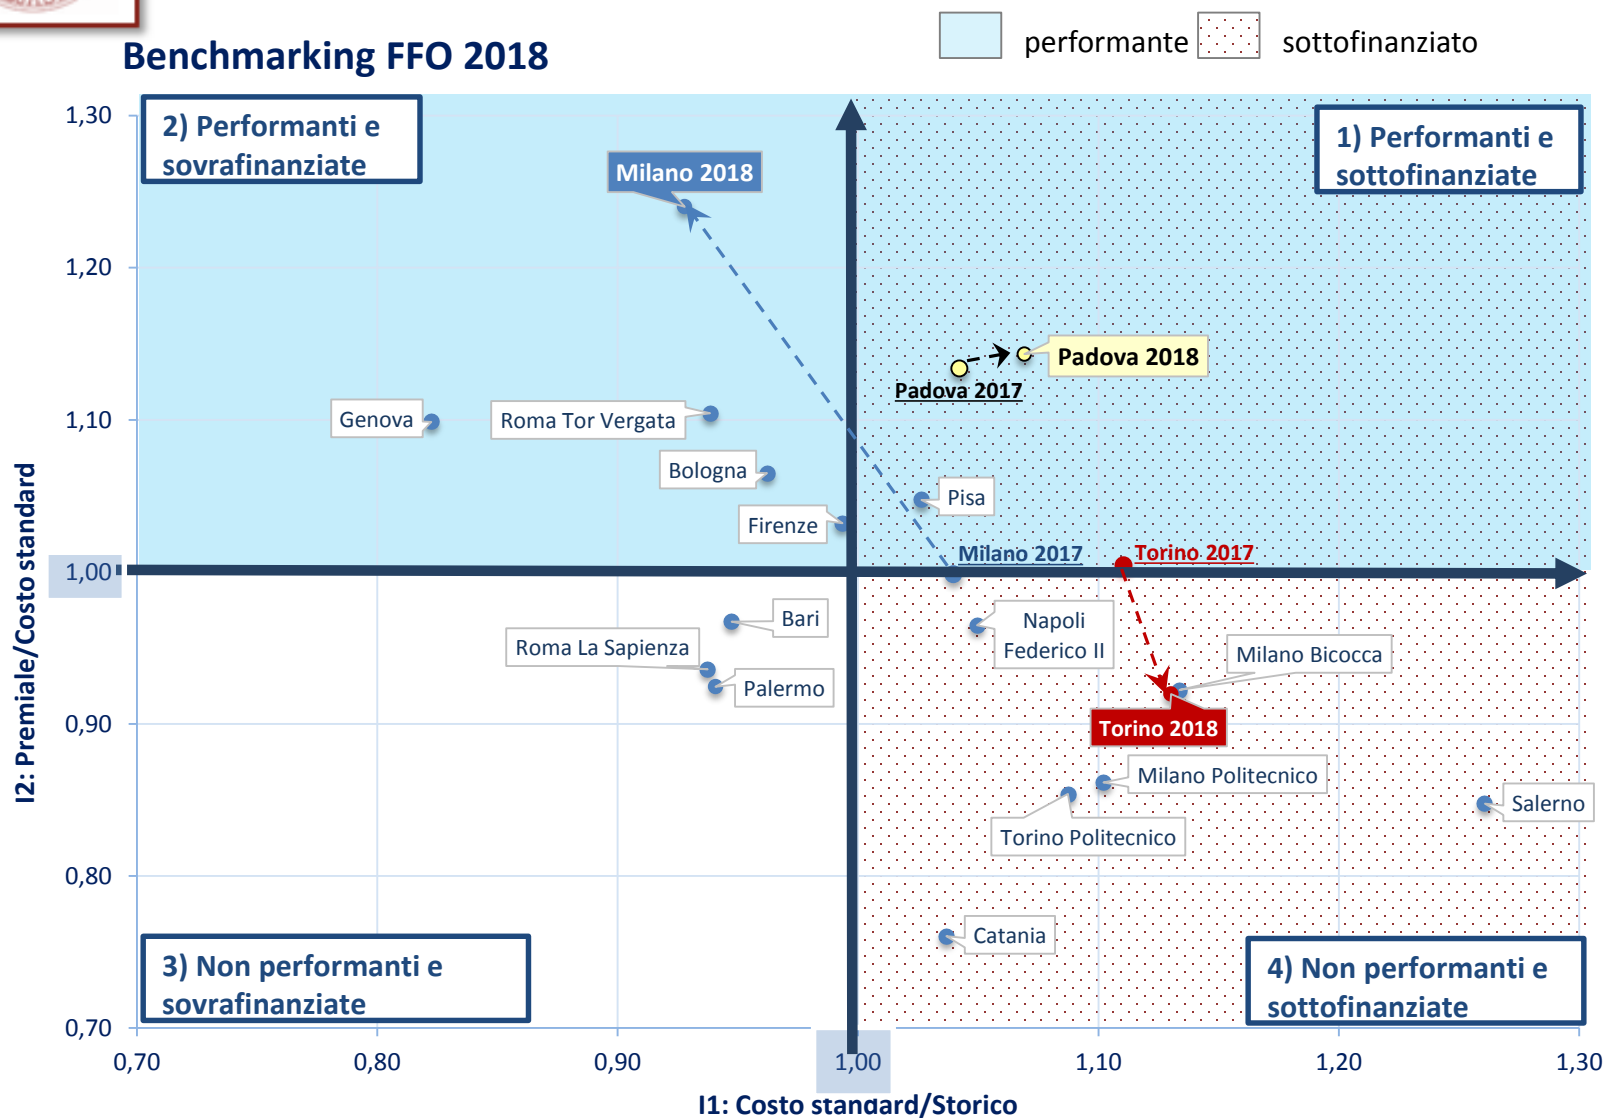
Benchmarking FFO 2018

performante sottofinanziato

2) Performanti e sovrafinanziate

1) Performanti e sottofinanziate

3) Non performanti e sovrafinanziate

4) Non performanti e sottofinanziate

Milano 2018
Padova 2018
Padova 2017
Genova
Roma Tor Vergata
Bologna
Pisa
Firenze
Milano 2017
Torino 2017
Bari
Napoli Federico II
Roma La Sapienza
Milano Bicocca
Palermo
Torino 2018
Milano Politecnico
Salerno
Torino Politecnico
Catania

1,30
1,20
1,10
1,00
0,90
0,80
0,70

0,70
0,80
0,90
1,00
1,10
1,20
1,30

I2: Premiale/Costo standard
I1: Costo standard/Storico